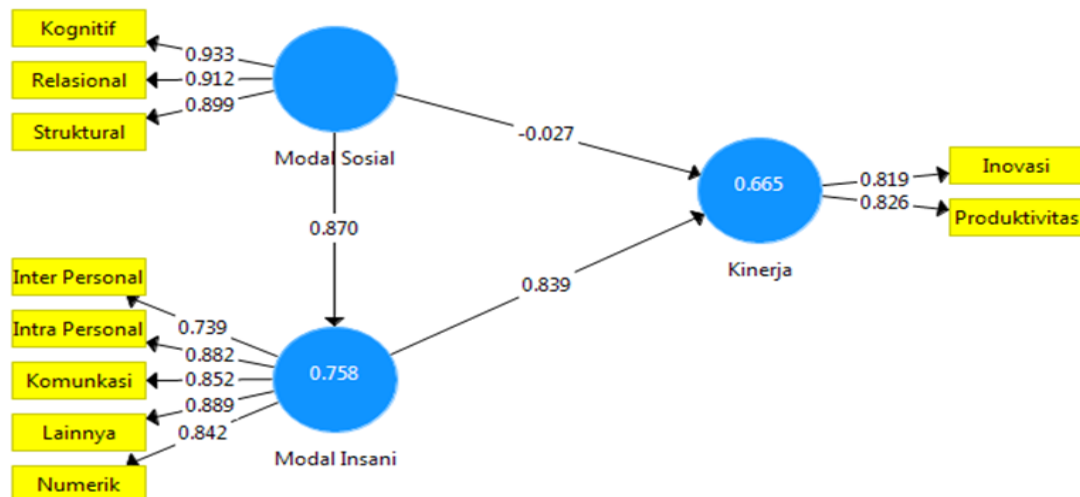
Kognitif
0.933
Relasional
0.912
0.899
Struktural
Modal Sosial
-0.027
0.665
0.819
Inovasi
0.826
Produktivitas
Kinerja
0.870
0.839
Inter Personal
0.739
Intra Personal
0.882
0.758
Komunkasi
0.852
0.889
Lainnya
0.842
Modal Insani
Numerik